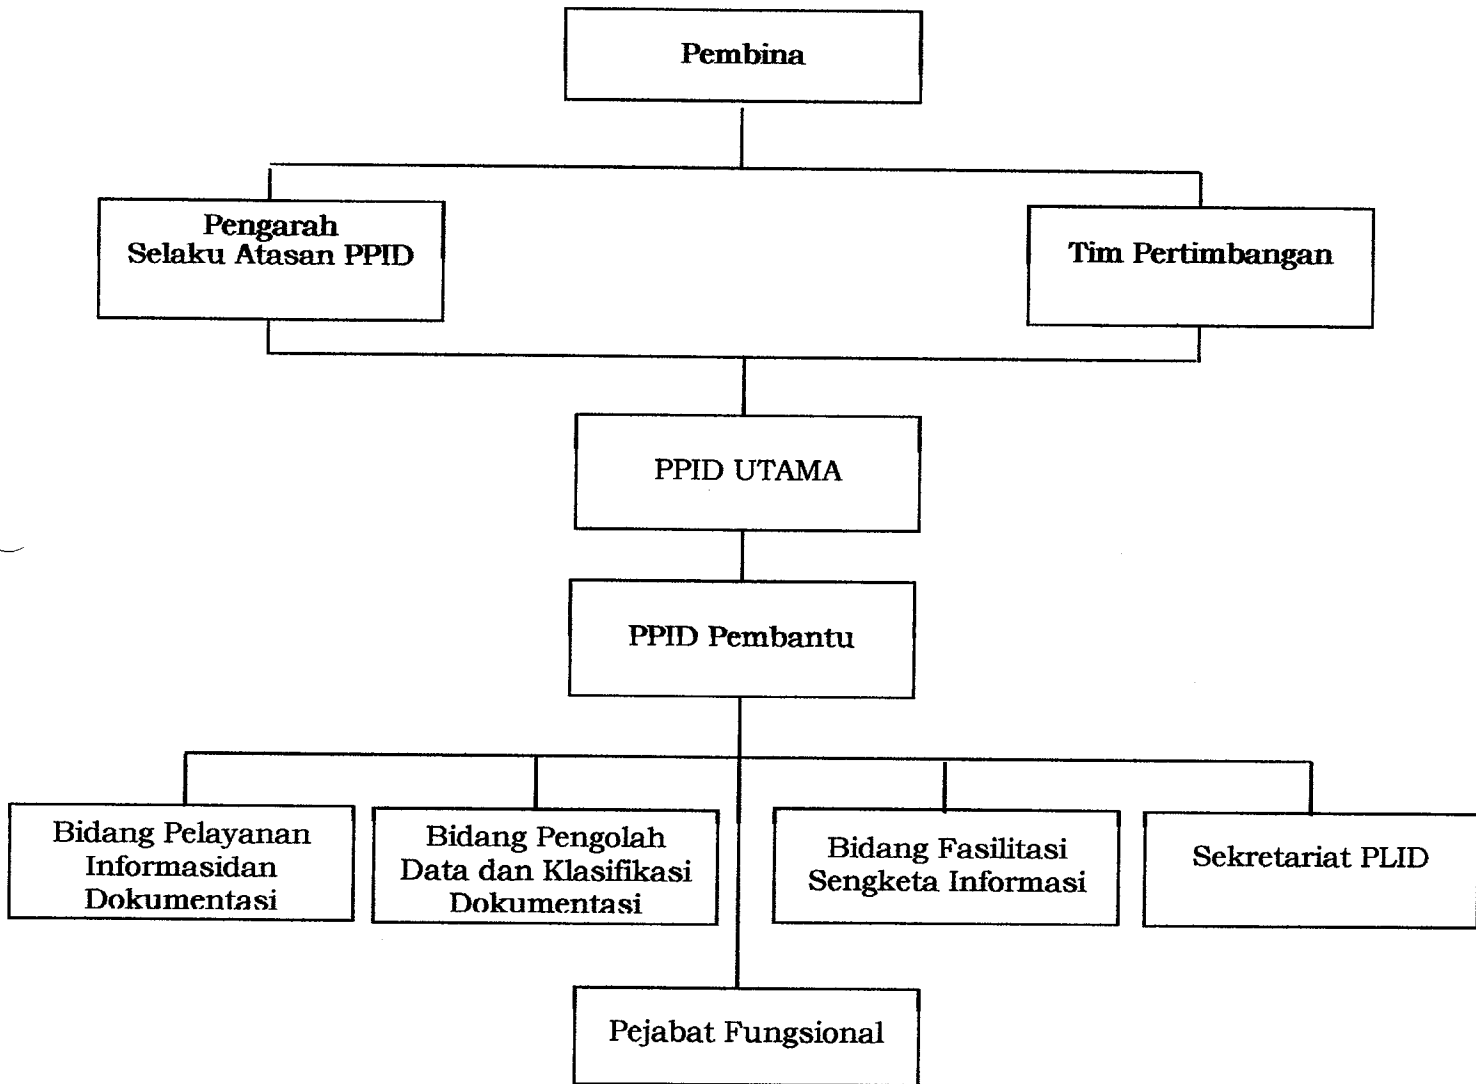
Pembina

Pengarah
Selaku Atasan PPID

Tim Pertimbangan

PPID UTAMA

PPID Pembantu

Bidang Pelayanan Informasidan Dokumentasi

Bidang Pengolah Data dan Klasifikasi Dokumentasi

Bidang Fasilitasi Sengketa Informasi

Sekretariat PLID

Pejabat Fungsional